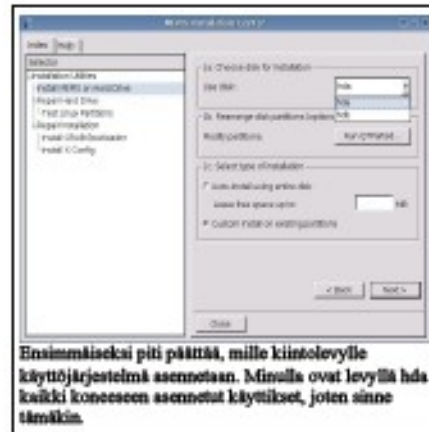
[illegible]

Index | Help

Selection
Installation Utilities
Install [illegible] on Hard Drive
Repair Hard Drive
Test Drive Partitions
Repair Installation
Install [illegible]
Install X Config

1a. Choose disk for installation
Use disk: hda
hda
hdb

1b. Rearrange disk partitions (optional)
Modify partitions: Run QTParted

1c. Select type of installation
Auto-install using entire disk
Leave free space up to: MB
Custom install on existing partitions

< Back Next >

Close

Ensimmäiseksi piti päättää, mille kiintolevylle käyttöjärjestelmä asennetaan. Minulla ovat levyllä hda kaikki koneeseen asennetut käyttikset, joten sinne tämäkin.